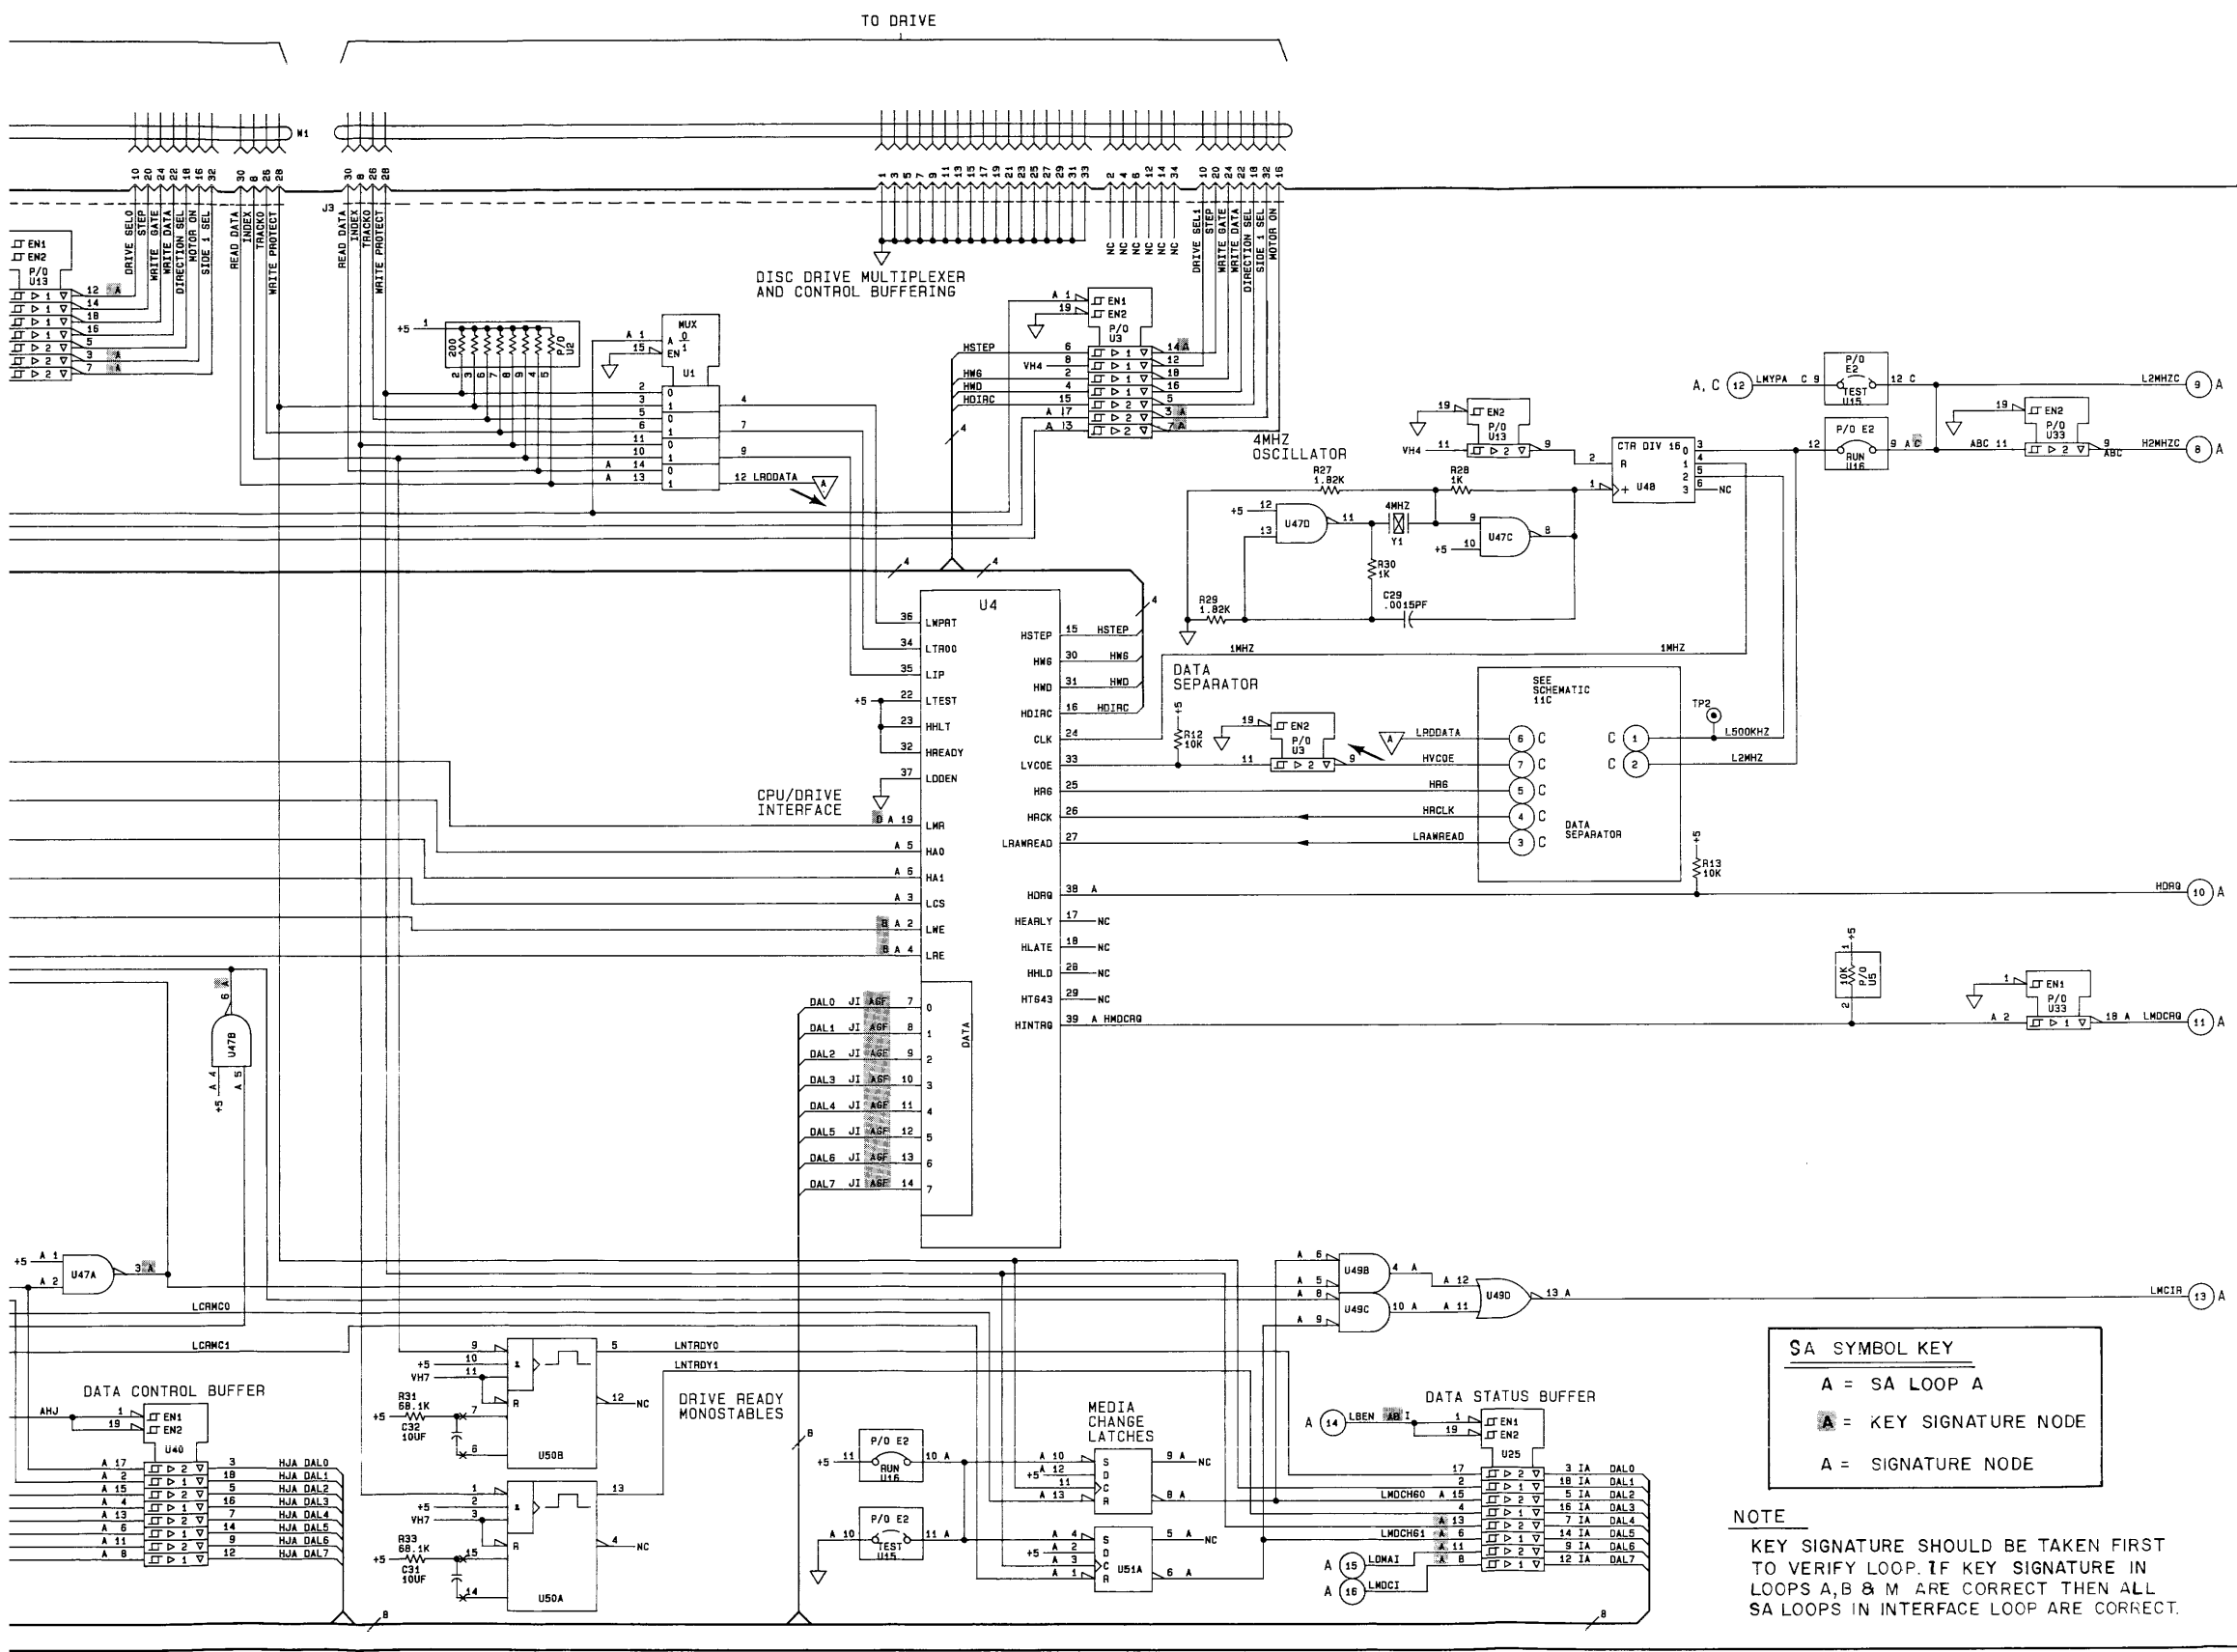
TO DRIVE

W1

10 20 24 22 18 16 32 30 8 26 28
30 8 26 28
1 3 5 7 9 11 13 15 17 19 21 23 25 27 29 31 33 2 4 6 12 14 34 10 20 24 22 18 32 16

J3

DRIVE SEL0 STEP WRITE GATE WRITE DATA DIRECTION SEL MOTOR ON SIDE 1 SEL READ DATA INDEX TRACK0 WRITE PROTECT
READ DATA INDEX TRACK0 WRITE PROTECT
NC NC NC NC NC NC
DRIVE SEL1 STEP WRITE GATE WRITE DATA DIRECTION SEL SIDE 1 SEL MOTOR ON

EN1
EN2
P/O U13

DISC DRIVE MULTIPLEXER AND CONTROL BUFFERING

MUX
U1
P/O U2
200
P/O U3

HSTEP
HWG
HWD
HDIRC
VH4

12 LRDDATA

4MHZ OSCILLATOR
R27 1.82K
R28 1K
4MHZ
Y1
U47D
U47C
R30 1K
C29 .0015PF
R29 1.82K
CTR DIV 16
U48
NC

A, C 12 LMYPA
P/O E2 TEST U15
P/O E2 RUN U16
P/O U33
L2MHZC 9 A
H2MHZC 8 A
ABC

U4
LWPRT
LTR00
LIP
LTEST
HHLT
HREADY
LDDEN
LWR
HA0
HA1
LCS
LWE
LRE
HSTEP
HWG
HWD
HDIRC
CLK
LVCOE
HRG
HRCK
LRAWREAD
HDRQ
HEARLY
HLATE
HHLD
HTG43
HINTRQ
DATA

1MHZ

DATA SEPARATOR
R12 10K
LRDDATA
HVCOE
HRG
HRCLK
LRAWREAD
SEE SCHEMATIC 11C
DATA SEPARATOR
TP2
L500KHZ
L2MHZ
R13 10K
HDRQ 10 A

CPU/DRIVE INTERFACE

DAL0 JI AGF
DAL1 JI AGF
DAL2 JI AGF
DAL3 JI AGF
DAL4 JI AGF
DAL5 JI AGF
DAL6 JI AGF
DAL7 JI AGF

10K P/O U5
HMDCRQ
LMDCRQ 11 A

U47B
U47A
LCRMC0
LCRMC1

DATA CONTROL BUFFER
AHJ
U40
HJA DAL0
HJA DAL1
HJA DAL2
HJA DAL3
HJA DAL4
HJA DAL5
HJA DAL6
HJA DAL7

R31 68.1K
C32 10UF
U50B
R33 68.1K
C31 10UF
U50A
LNTRDY0
LNTRDY1
DRIVE READY MONOSTABLES

P/O E2 RUN U16
P/O E2 TEST U15
MEDIA CHANGE LATCHES
U51A

U49B
U49C
U49D
LMCIR 13 A

DATA STATUS BUFFER
A 14 LBEN AB I
U25
LMDCH60
LMDCH61
A 15 LDMAI
A 16 LMDCI
IA DAL0
IA DAL1
IA DAL2
IA DAL3
IA DAL4
IA DAL5
IA DAL6
IA DAL7

SA SYMBOL KEY
A = SA LOOP A
A = KEY SIGNATURE NODE
A = SIGNATURE NODE

NOTE
KEY SIGNATURE SHOULD BE TAKEN FIRST TO VERIFY LOOP. IF KEY SIGNATURE IN LOOPS A,B & M ARE CORRECT THEN ALL SA LOOPS IN INTERFACE LOOP ARE CORRECT.